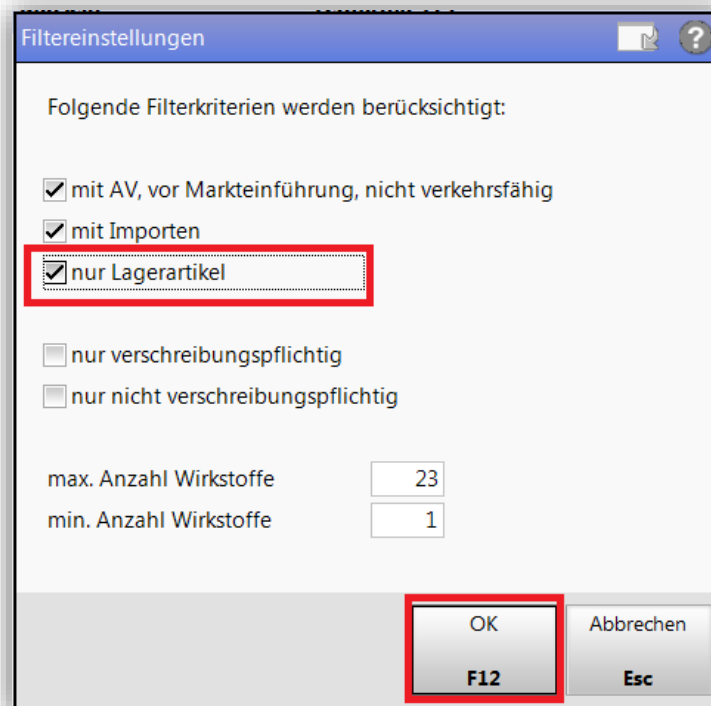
Filtereinstellungen

Folgende Filterkriterien werden berücksichtigt:

mit AV, vor Markteinführung, nicht verkehrsfähig

mit Importen

nur Lagerartikel

nur verschreibungspflichtig

nur nicht verschreibungspflichtig

max. Anzahl Wirkstoffe 23

min. Anzahl Wirkstoffe 1

OK
F12

Abbrechen
Esc